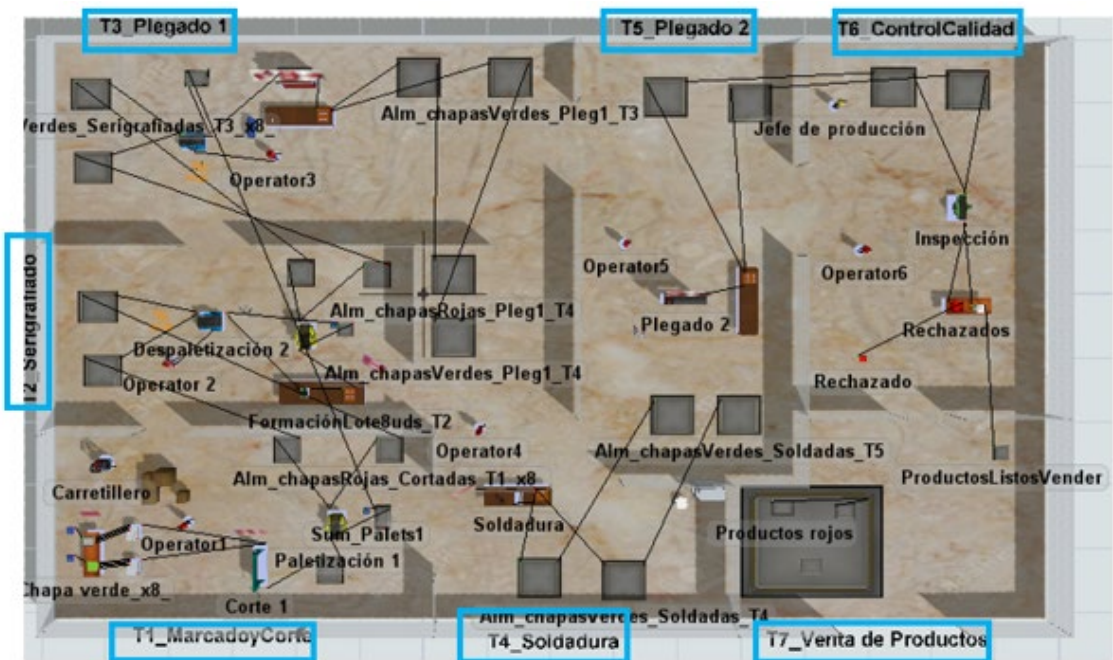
T3_Plegado 1

T5_Plegado 2

T6_ControlCalidad

Verdes_Serigrafiadas_T3_x8_

Alm_chapasVerdes_Pleg1_T3

Jefe de producción

Operator3

T2_Serigrafiado

Inspección

Operator5

Operator6

Alm_chapasRojas_Pleg1_T4

Plegado 2

Rechazados

Despaletización 2

Alm_chapasVerdes_Pleg1_T4

Operator 2

Rechazado

FormaciónLote8uds_T2

Operator4

Alm_chapasVerdes_Soldadas_T5

Alm_chapasRojas_Cortadas_T1_x8

ProductosListosVender

Carretillero

Soldadura

Productos rojos

Operator1

Sum_Palets1

Paletización 1

Chapa verde_x8_

Corte 1

Alm_chapasVerdes_Soldadas_T4

T1_MarcadoyCorte

T4_Soldadura

T7_Venta de Productos